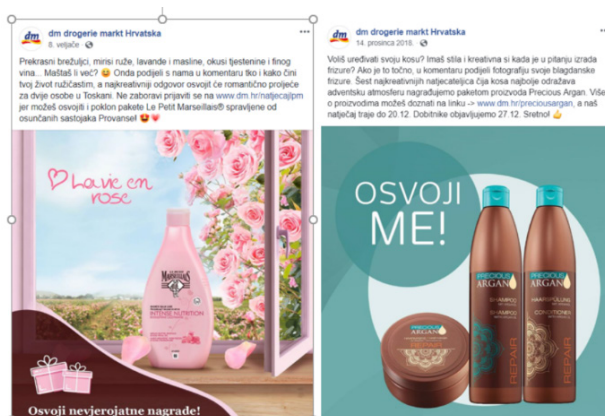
dm drogerie markt Hrvatska
8. veljače

Prekrasni brežuljci, mirisi ruže, lavande i masline, okusi tjestenine i finog vina... Maštaš li već? 😊 Onda podijeli s nama u komentaru tko i kako čini tvoj život ružičastim, a najkreativniji odgovor osvojit će romantično proljeće za dvije osobe u Toskani. Ne zaboravi prijaviti se na www.dm.hr/natjecajlpm jer možeš osvojiti i poklon pakete Le Petit Marseillais® spravljene od osunčanih sastojaka Provanse! 😍💗

La vie en rose

LE PETIT MARSEILLAIS
INTENSE NUTRITION

Osvoji nevjerojatne nagrade!

dm drogerie markt Hrvatska
14. prosinca 2018.

Voliš uređivati svoju kosu? Imaš stila i kreativna si kada je u pitanju izrada frizure? Ako je to točno, u komentaru podijeli fotografiju svoje blagdanske frizure. Šest najkreativnih natjecateljica čija kosa najbolje odražava adventsku atmosferu nagrađujemo paketom proizvoda Precious Argan. Više o proizvodima možeš doznati na linku -> www.dm.hr/preciousargan, a naš natječaj traje do 20.12. Dobitnike objavljujemo 27.12. Sretno! 👍

OSVOJI ME!

PRECIOUS ARGAN
SHAMPOO
HAARSPÜLUNG
CONDITIONER
REPAIR
REPAIR